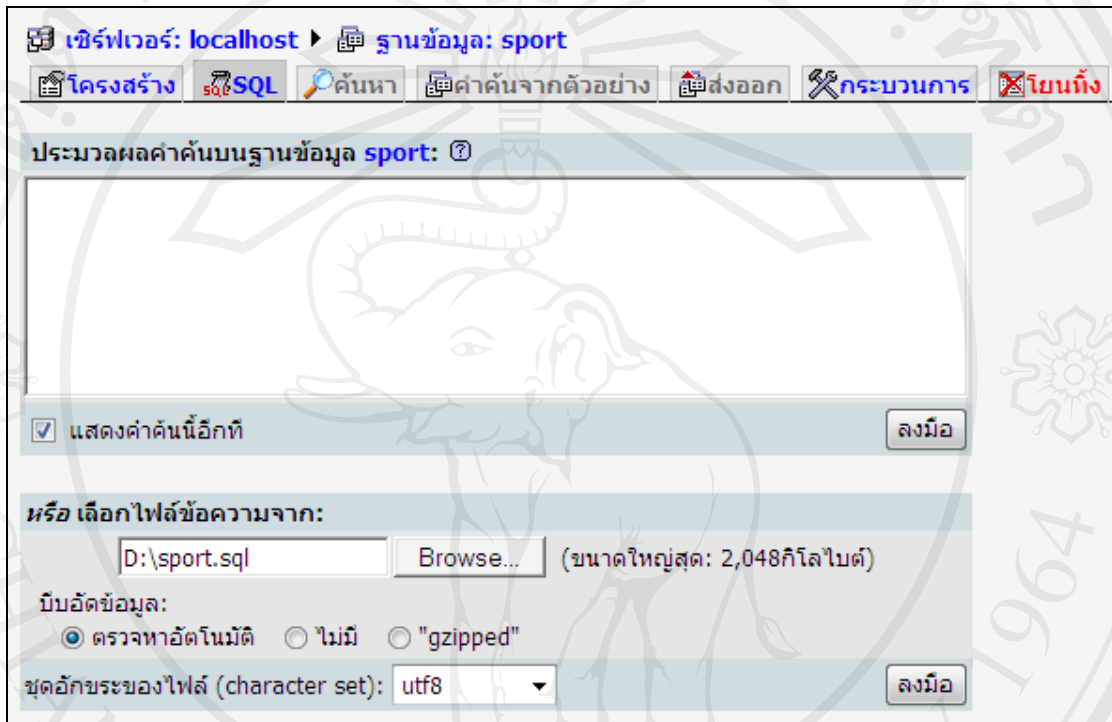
เซิร์ฟเวอร์: localhost ▸ ฐานข้อมูล: sport

โครงสร้าง | SQL | ค้นหา | คำค้นจากตัวอย่าง | ส่งออก | กระบวนการ | โยนทิ้ง

ประมวลผลคำค้นบนฐานข้อมูล sport:

แสดงคำค้นนี้อีกที

ลงมือ

หรือ เลือกไฟล์ข้อความจาก:

D:\sport.sql

Browse...

(ขนาดใหญ่สุด: 2,048กิโลไบต์)

บีบอัดข้อมูล:

ตรวจหาอัตโนมัติ ไม่มี "gzipped"

ชุดอักขระของไฟล์ (character set): utf8

ลงมือ